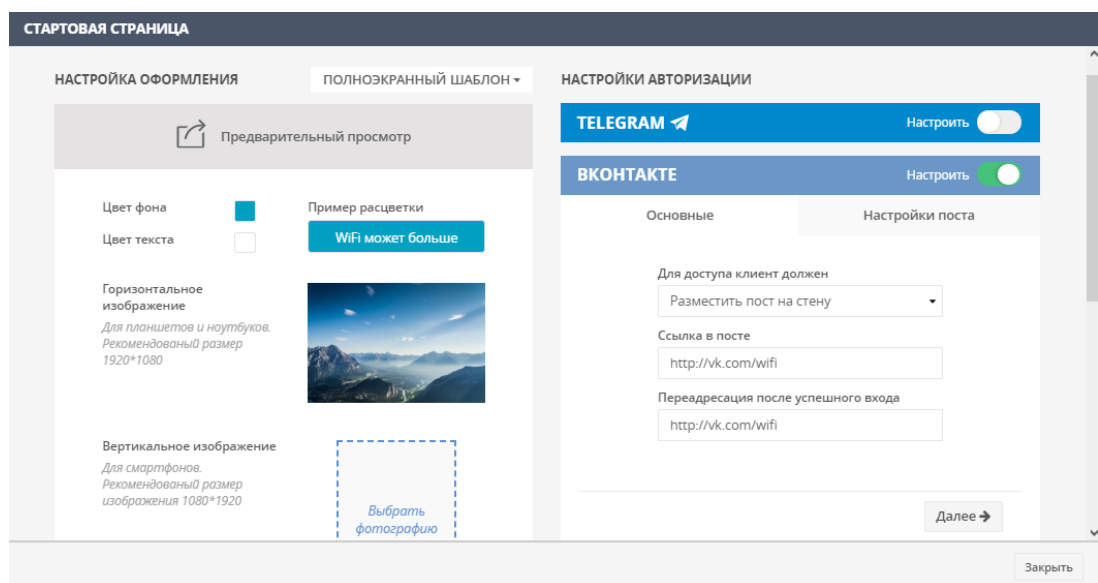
СТАРТОВАЯ СТРАНИЦА

НАСТРОЙКА ОФОРМЛЕНИЯ

ПОЛНОЭКРАННЫЙ ШАБЛОН ▾

Предварительный просмотр

Цвет фона

Цвет текста

Пример расцветки

WiFi может больше

Горизонтальное изображение

Для планшетов и ноутбуков. Рекомендованый размер 1920*1080

Вертикальное изображение

Для смартфонов. Рекомендованый размер изображения 1080*1920

Выбрать фотографию

НАСТРОЙКИ АВТОРИЗАЦИИ

TELEGRAM

Настроить

ВКОНТАКТЕ

Настроить

Основные

Настройки поста

Для доступа клиент должен

Разместить пост на стену

Ссылка в посте

http://vk.com/wifi

Переадресация после успешного входа

http://vk.com/wifi

Далее ➔

Закрыть